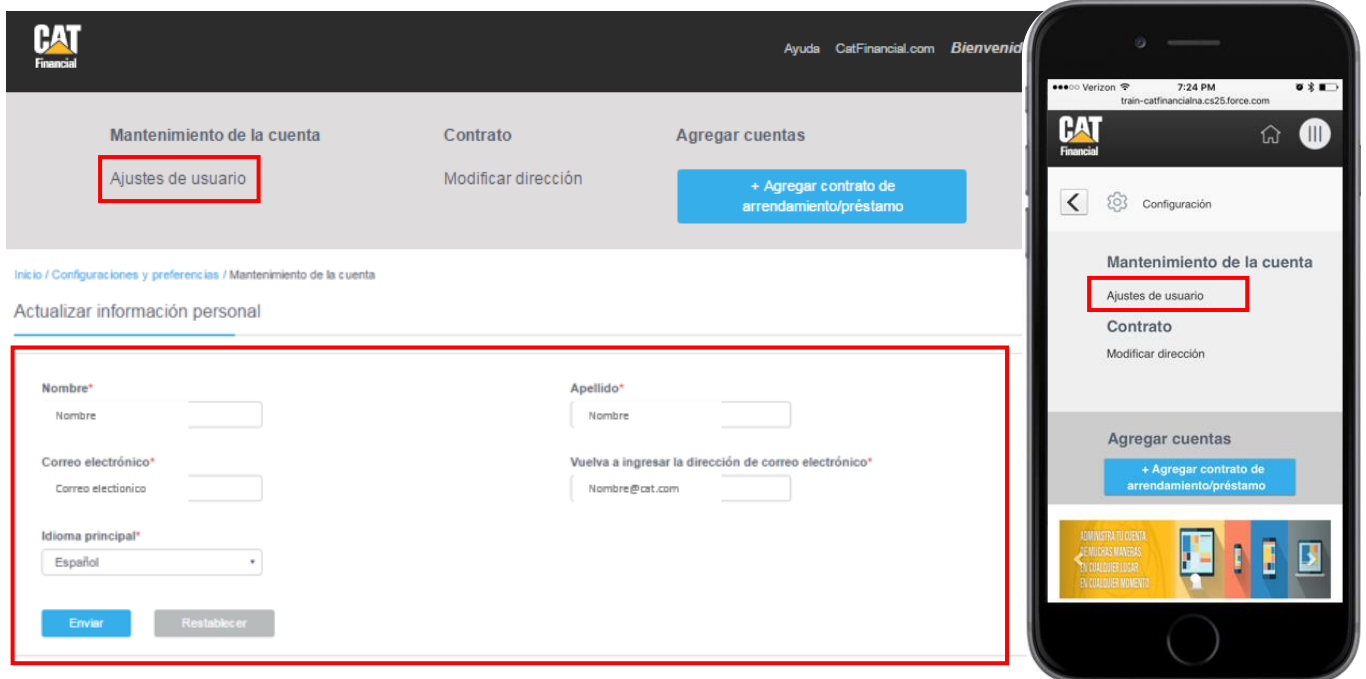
CAT Financial

Ayuda CatFinancial.com Bienvenid

Mantenimiento de la cuenta
Ajustes de usuario

Contrato
Modificar dirección

Agregar cuentas
+ Agregar contrato de arrendamiento/préstamo

Inicio / Configuraciones y preferencias / Mantenimiento de la cuenta

Actualizar información personal

Nombre*
Nombre

Apellido*
Nombre

Correo electrónico*
Correo electionico

Vuelva a ingresar la dirección de correo electrónico*
Nombre@cat.com

Idioma principal*
Español

Enviar
Restablecer

●●●○○ Verizon 7:24 PM
train-catfinancialna.cs25.force.com

CAT Financial

Configuración

Mantenimiento de la cuenta
Ajustes de usuario
Contrato
Modificar dirección

Agregar cuentas
+ Agregar contrato de arrendamiento/préstamo

ADMINISTRA TU CUENTA DE MUCHAS MANERAS EN CUALQUIER LUGAR EN CUALQUIER MOMENTO